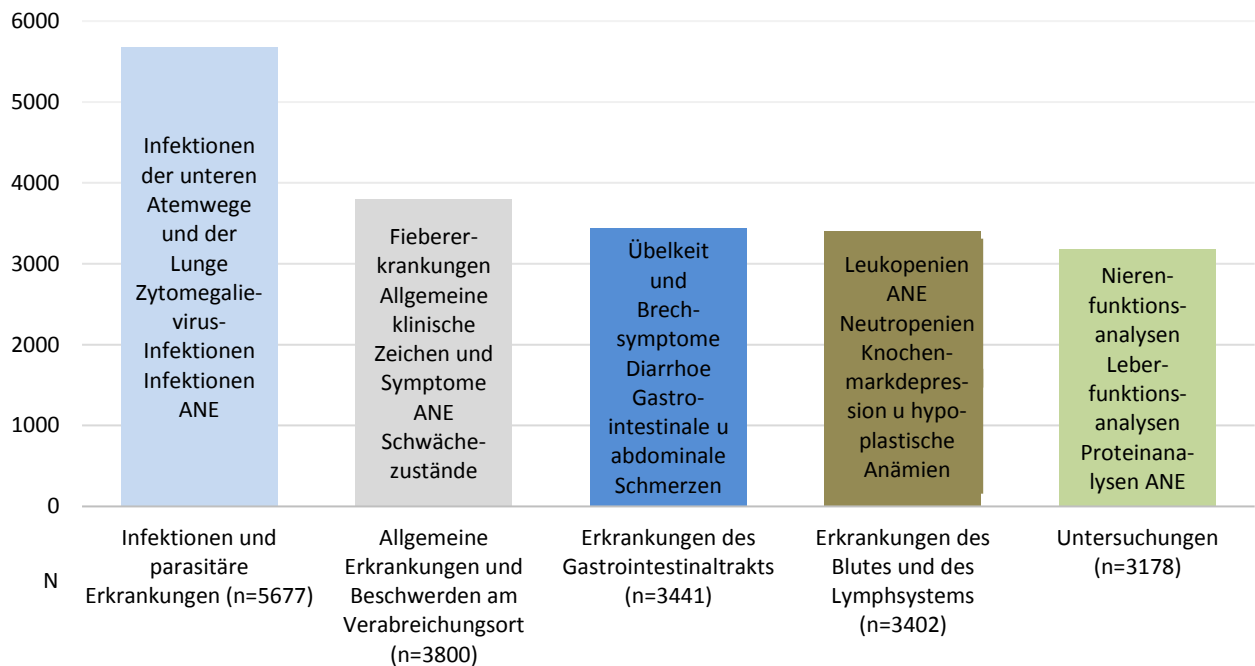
6000
5000
4000
3000
2000
1000
0

Infektionen der unteren Atemwege und der Lunge Zytomegalievirus-Infektionen Infektionen ANE

Fiebererkrankungen Allgemeine klinische Zeichen und Symptome ANE Schwächezustände

Übelkeit und Brechsymptome Diarrhoe Gastrointestinale u abdominale Schmerzen

Leukopenien ANE Neutropenien Knochenmarkdepression u hypoplastische Anämien

Nierenfunktionsanalysen Leberfunktionsanalysen Proteinanalysen ANE

N

Infektionen und parasitäre Erkrankungen (n=5677)

Allgemeine Erkrankungen und Beschwerden am Verabreichungsort (n=3800)

Erkrankungen des Gastrointestinaltrakts (n=3441)

Erkrankungen des Blutes und des Lymphsystems (n=3402)

Untersuchungen (n=3178)